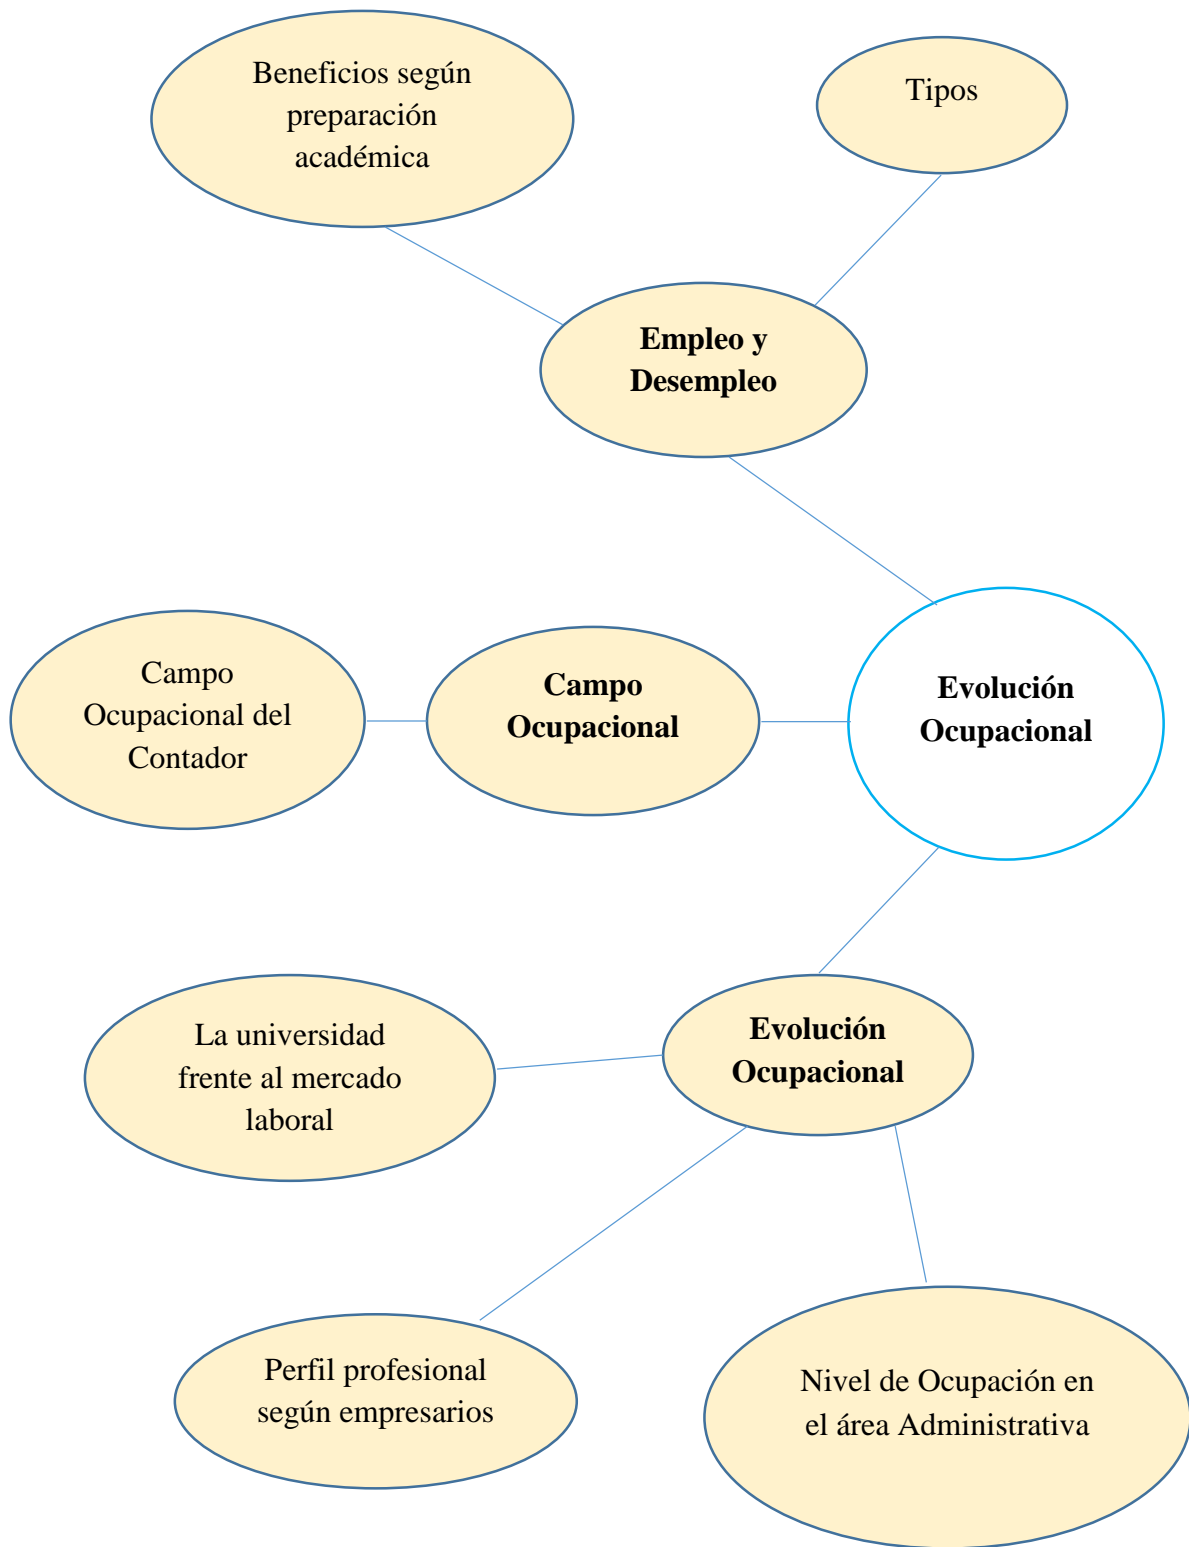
Beneficios según preparación académica

Tipos

**Empleo y Desempleo**

Campo Ocupacional del Contador

**Campo Ocupacional**

**Evolución Ocupacional**

La universidad frente al mercado laboral

**Evolución Ocupacional**

Perfil profesional según empresarios

Nivel de Ocupación en el área Administrativa